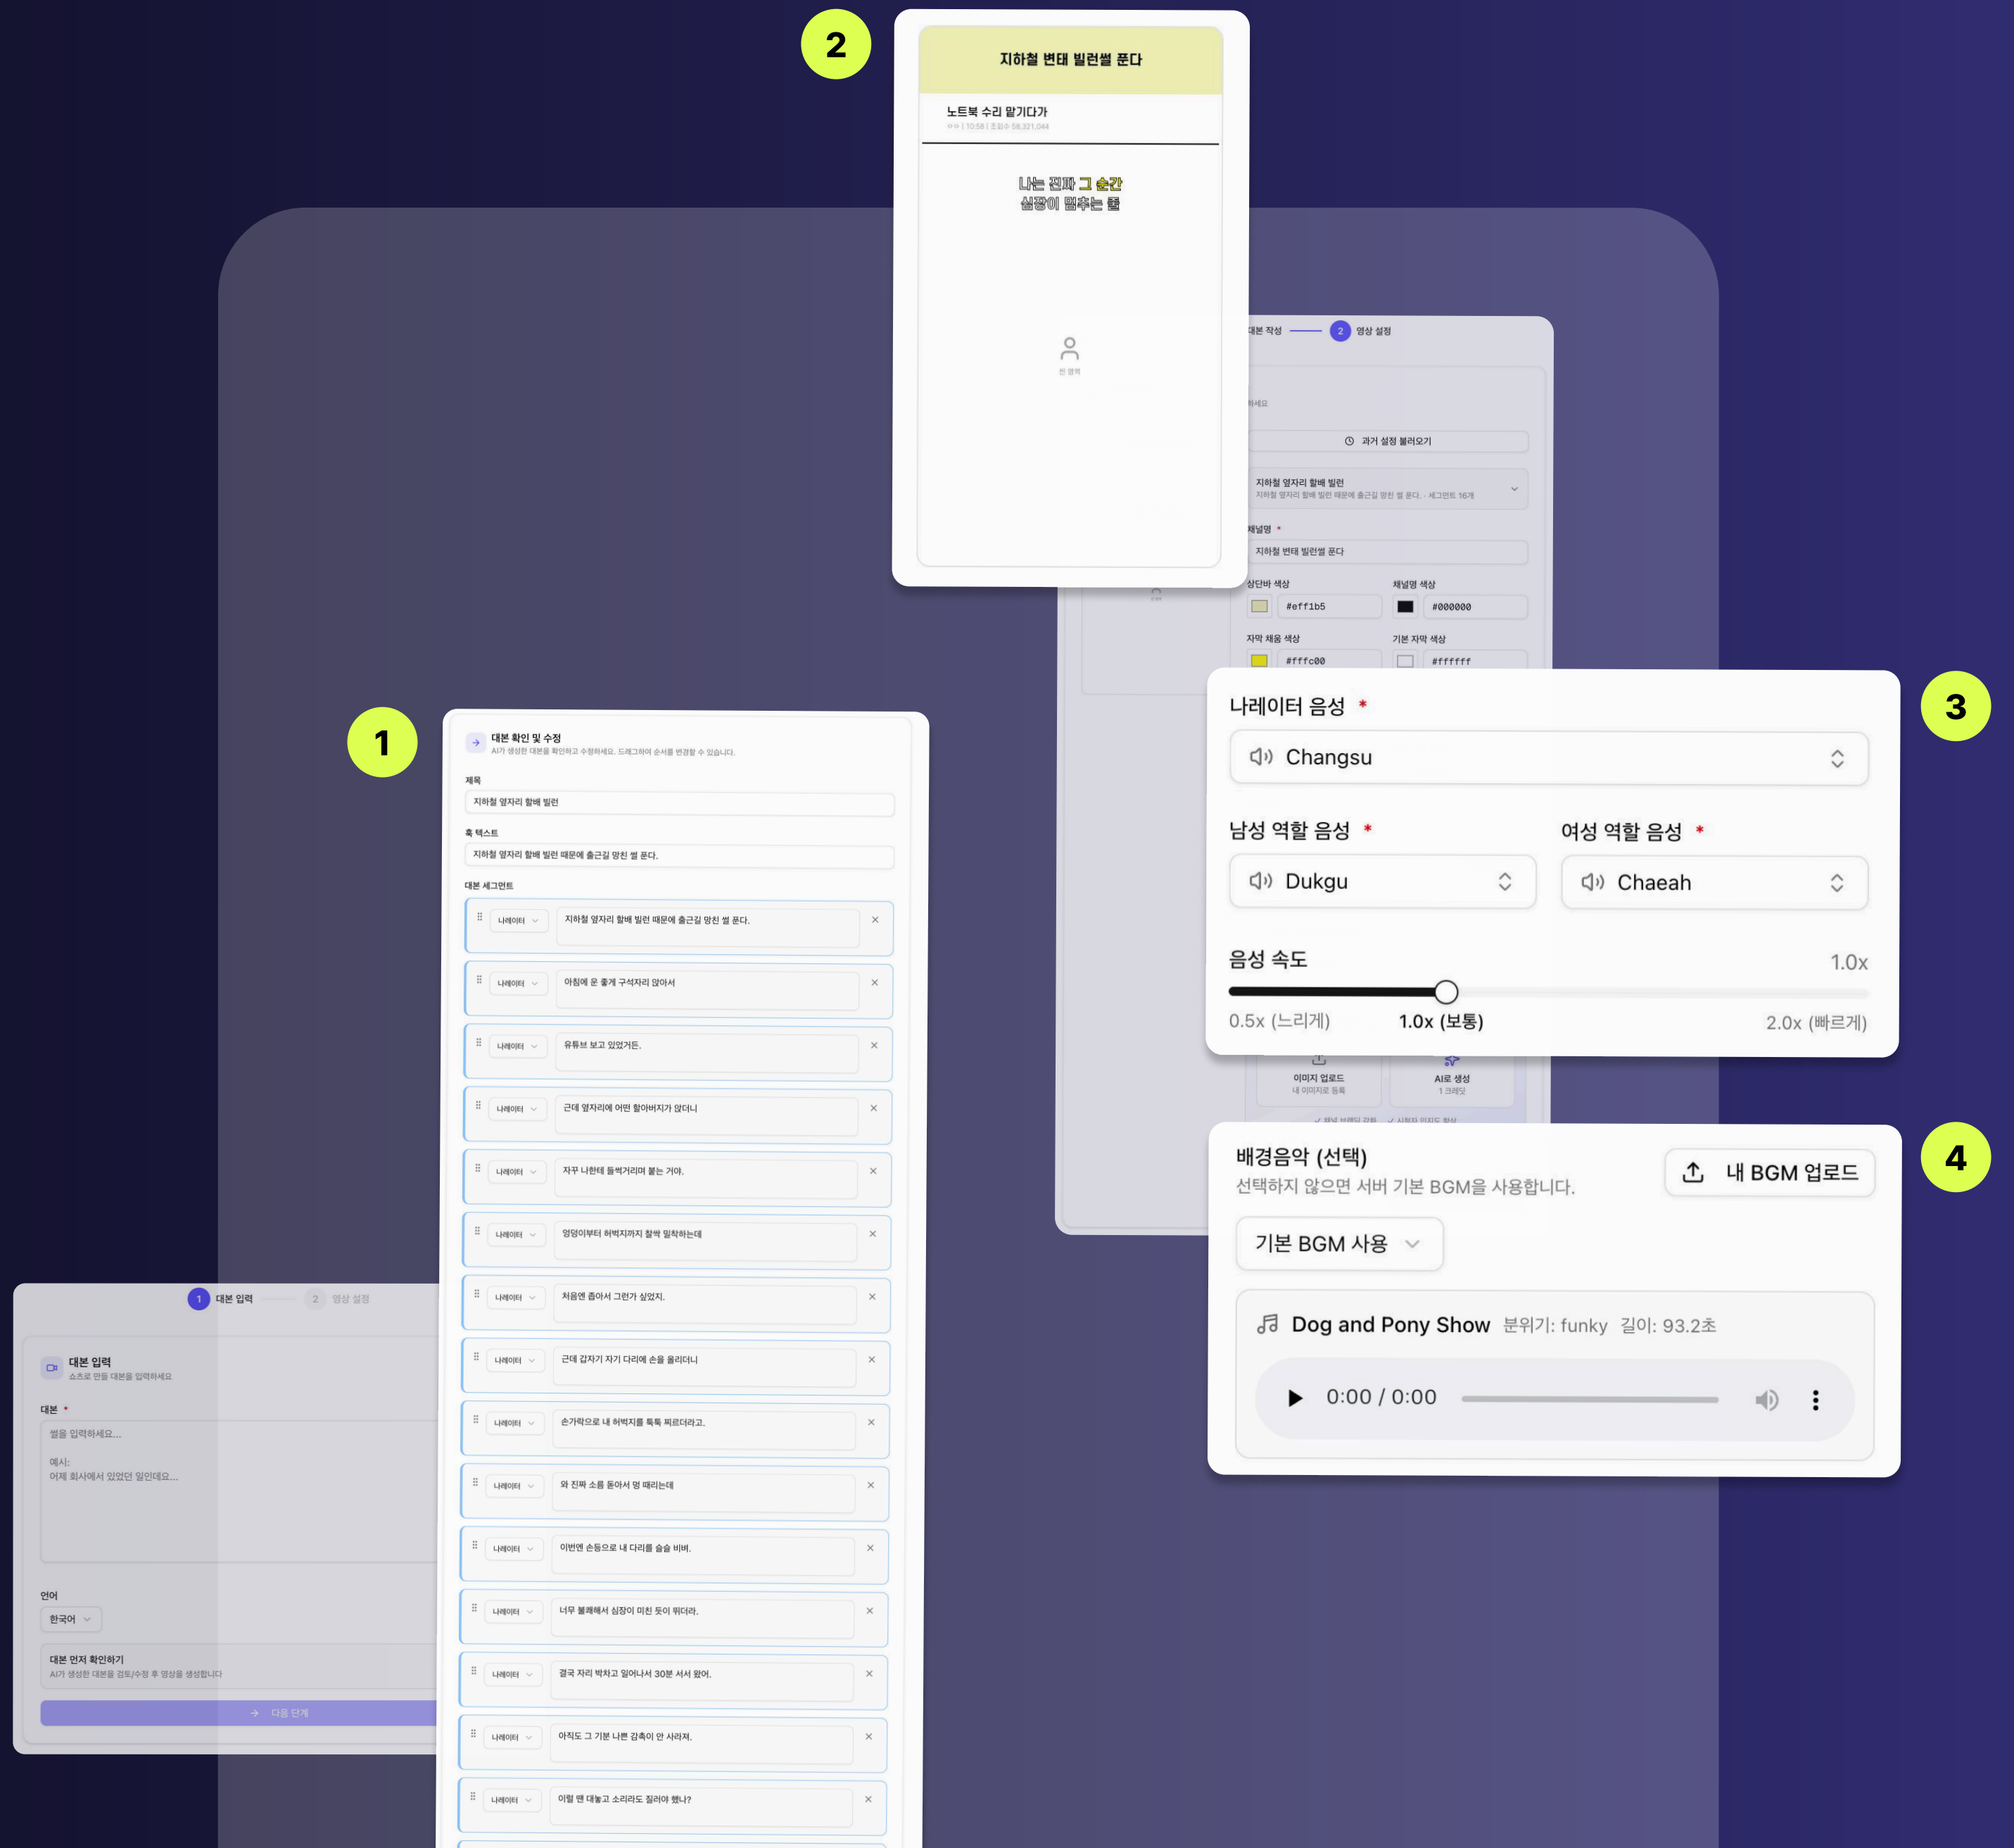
2

지하철 변태 빌런썰 푼다

노트북 수리 맡기다가

나는 진짜 그 순간
심장이 멈추는 줄

대본 작성 2 영상 설정

과거 설정 불러오기

지하철 옆자리 할배 빌런
지하철 옆자리 할배 빌런 때문에 출근길 망친 썰 푼다. · 세그먼트 16개

채널명 *
지하철 변태 빌런썰 푼다

상단바 색상 #eff1b5
채널명 색상 #000000
자막 채움 색상 #fffc00
기본 자막 색상 #ffffff

3

나레이터 음성 *
Changsu

남성 역할 음성 *
Dukgu

여성 역할 음성 *
Chaeah

음성 속도 1.0x
0.5x (느리게) 1.0x (보통) 2.0x (빠르게)

이미지 업로드
AI로 생성

4

배경음악 (선택)
선택하지 않으면 서버 기본 BGM을 사용합니다.
내 BGM 업로드

기본 BGM 사용

Dog and Pony Show 분위기: funky 길이: 93.2초

0:00 / 0:00

1

대본 확인 및 수정
AI가 생성한 대본을 확인하고 수정하세요. 드래그하여 순서를 변경할 수 있습니다.

제목
지하철 옆자리 할배 빌런

훅 텍스트
지하철 옆자리 할배 빌런 때문에 출근길 망친 썰 푼다.

대본 세그먼트
나레이터 지하철 옆자리 할배 빌런 때문에 출근길 망친 썰 푼다.
나레이터 아침에 운 좋게 구석자리 앉아서
나레이터 유튜브 보고 있었거든.
나레이터 근데 옆자리에 어떤 할아버지가 앉더니
나레이터 자꾸 나한테 들썩거리며 붙는 거야.
나레이터 엉덩이부터 허벅지까지 찰싹 밀착하는데
나레이터 처음엔 좁아서 그런가 싶었지.
나레이터 근데 갑자기 자기 다리에 손을 올리더니
나레이터 손가락으로 내 허벅지를 톡톡 찌르더라고.
나레이터 와 진짜 소름 돋아서 멍 때리는데
나레이터 이번엔 손등으로 내 다리를 슬슬 비벼.
나레이터 너무 불쾌해서 심장이 미친 듯이 뛰더라.
나레이터 결국 자리 박차고 일어나서 30분 서서 왔어.
나레이터 아직도 그 기분 나쁜 감촉이 안 사라져.
나레이터 이럴 땐 대놓고 소리라도 질러야 했나?

1 대본 입력 2 영상 설정

대본 입력
쇼츠로 만들 대본을 입력하세요

대본 *
썰을 입력하세요...
예시:
어제 회사에서 있었던 일인데요...

언어
한국어

대본 먼저 확인하기
AI가 생성한 대본을 검토/수정 후 영상을 생성합니다

다음 단계